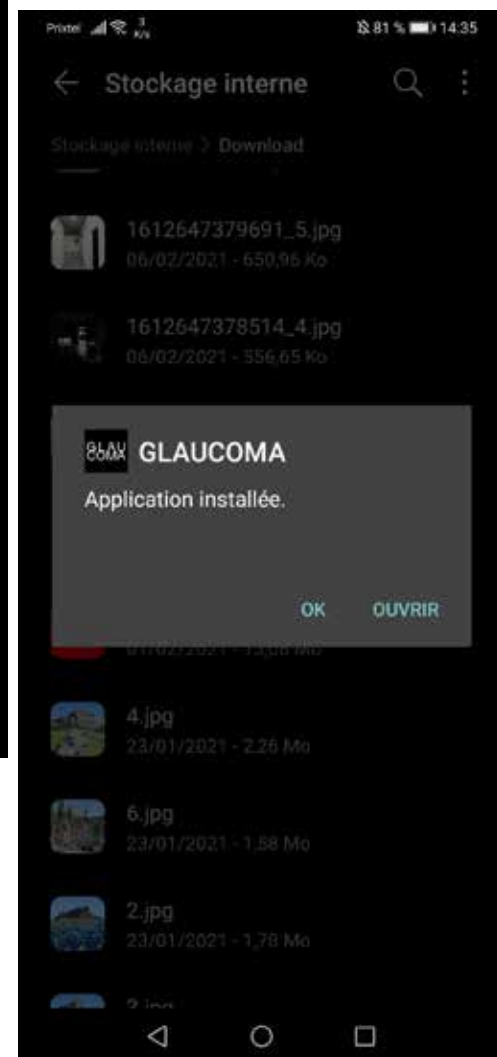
Proxel 81 % 14:35

Stockage interne

Stockage interne > Download

1612647379691_5.jpg
06/02/2021 - 650,96 Ko

1612647378514_4.jpg
06/02/2021 - 556,65 Ko

GLAU COMA GLAUCOMA

Application installée.

OK OUVRIR

01/02/2021 - 13,08 Mo

4.jpg
23/01/2021 - 2,26 Mo

6.jpg
23/01/2021 - 1,58 Mo

2.jpg
23/01/2021 - 1,78 Mo

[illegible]